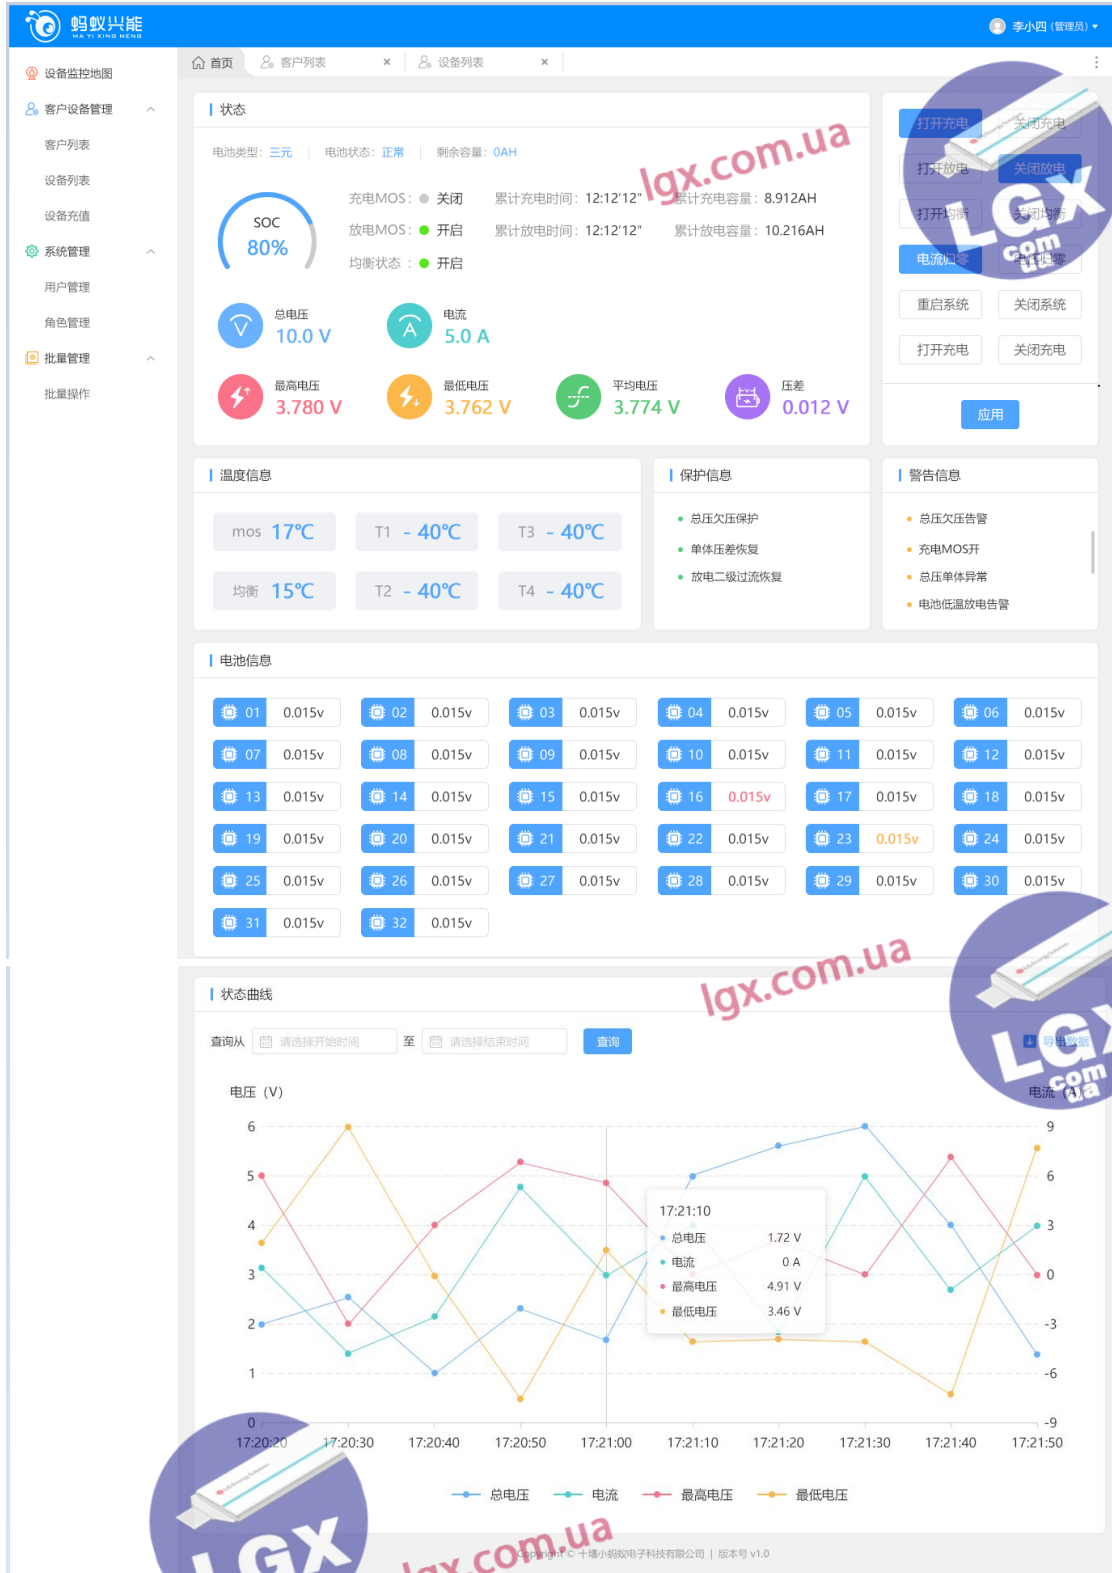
蚂蚁兴能
MA YI XING NENG

李小四 (管理员)

设备监控地图
客户设备管理
客户列表
设备列表
设备充值
系统管理
用户管理
角色管理
批量管理
批量操作

首页 客户列表 × 设备列表 ×

状态

电池类型: 三元 电池状态: 正常 剩余容量: 0AH

SOC
80%

充电MOS: 关闭 累计充电时间: 12:12'12" 累计充电容量: 8.912AH
放电MOS: 开启 累计放电时间: 12:12'12" 累计放电容量: 10.216AH
均衡状态: 开启

总电压 10.0 V
电流 5.0 A
最高电压 3.780 V
最低电压 3.762 V
平均电压 3.774 V
压差 0.012 V

打开充电 关闭充电
打开放电 关闭放电
打开均衡 关闭均衡
电流归零 电流归零
重启系统 关闭系统
打开充电 关闭充电
应用

lgx.com.ua

温度信息
mos 17℃ T1 - 40℃ T3 - 40℃
均衡 15℃ T2 - 40℃ T4 - 40℃

保护信息
总压欠压保护
单体压差恢复
放电二级过流恢复

警告信息
总压欠压告警
充电MOS开
总压单体异常
电池低温放电告警

电池信息

| 01 0.015v | 02 0.015v | 03 0.015v | 04 0.015v | 05 0.015v | 06 0.015v |
|---|---|---|---|---|---|
| 07 0.015v | 08 0.015v | 09 0.015v | 10 0.015v | 11 0.015v | 12 0.015v |
| 13 0.015v | 14 0.015v | 15 0.015v | 16 0.015v | 17 0.015v | 18 0.015v |
| 19 0.015v | 20 0.015v | 21 0.015v | 22 0.015v | 23 0.015v | 24 0.015v |
| 25 0.015v | 26 0.015v | 27 0.015v | 28 0.015v | 29 0.015v | 30 0.015v |
| 31 0.015v | 32 0.015v | | | | |

状态曲线
lgx.com.ua
查询从 请选择开始时间 至 请选择结束时间 查询 导出数据

电压 (V) 电流 (A)
6 5 4 3 2 1 0
9 6 3 0 -3 -6 -9

17:21:10
总电压 1.72 V
电流 0 A
最高电压 4.91 V
最低电压 3.46 V

17:20:20 17:20:30 17:20:40 17:20:50 17:21:00 17:21:10 17:21:20 17:21:30 17:21:40 17:21:50

总电压 电流 最高电压 最低电压

LGX .com.ua
lgx.com.ua
Copyright © 十堰小蚂蚁电子科技有限公司 | 版本号 v1.0